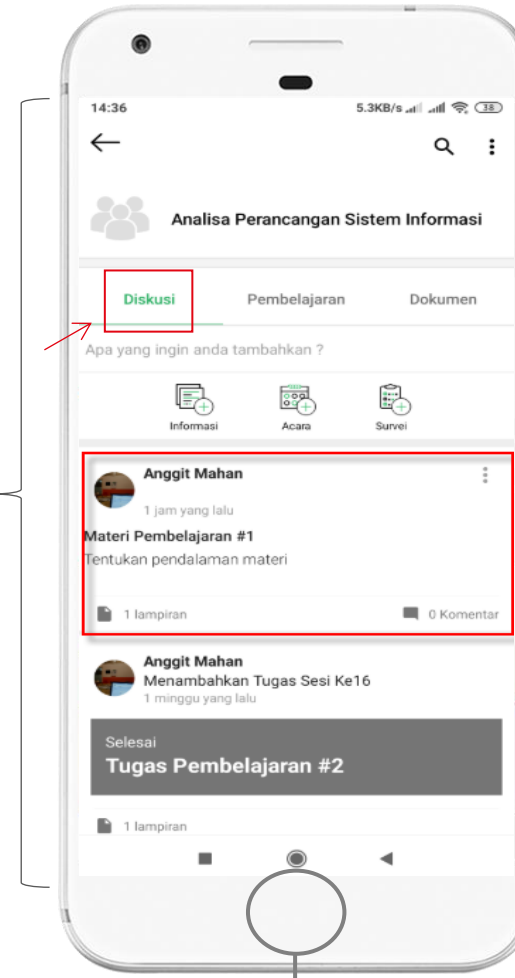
14:36
5.3KB/s 38

Analisa Perancangan Sistem Informasi

Diskusi
Pembelajaran
Dokumen

Apa yang ingin anda tambahkan ?

Informasi
Acara
Survei

Anggit Mahan
1 jam yang lalu
Materi Pembelajaran #1
Tentukan pendalaman materi

1 lampiran
0 Komentar

Anggit Mahan
Menambahkan Tugas Sesi Ke16
1 minggu yang lalu

Selesai
Tugas Pembelajaran #2

1 lampiran